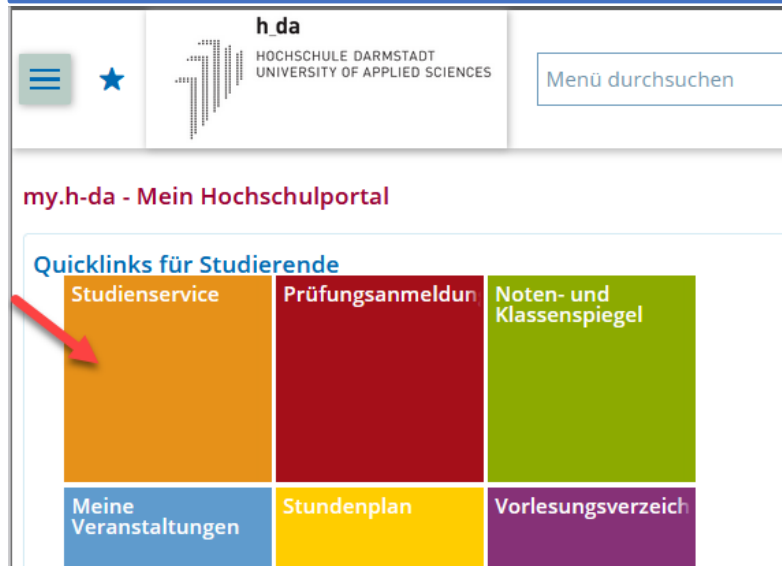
h_da
HOCHSCHULE DARMSTADT
UNIVERSITY OF APPLIED SCIENCES

Menü durchsuchen

my.h-da - Mein Hochschulportal

Quicklinks für Studierende

Studienservice

Prüfungsanmeldun

Noten- und Klassenspiegel

Meine Veranstaltungen

Stundenplan

Vorlesungsverzeich